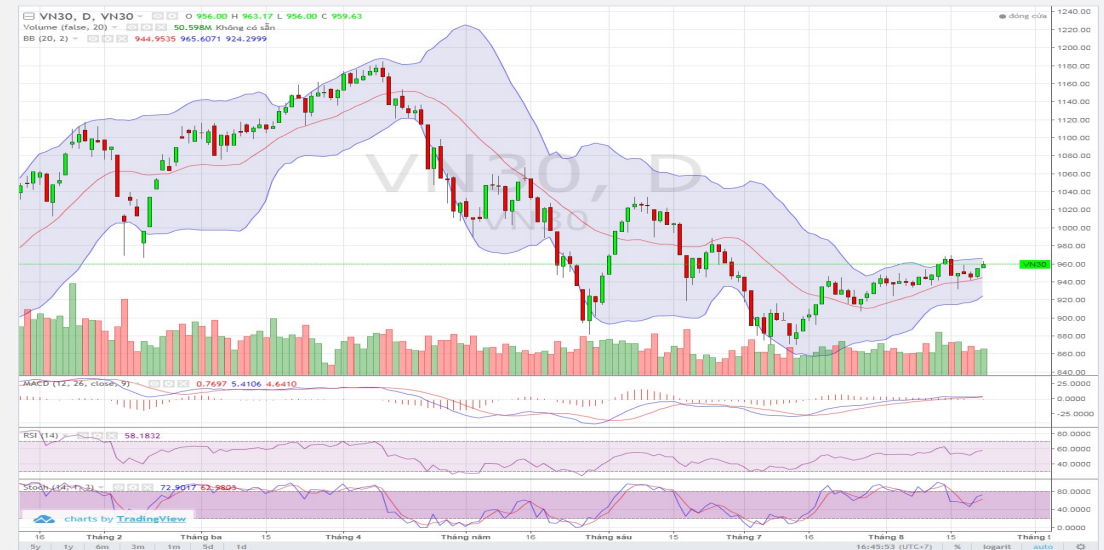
VN30, D, VN30 O 956.00 H 963.17 L 956.00 C 959.63

Volume (false, 20) 50.598M Không có sẵn

BB (20, 2) 944.9535 965.6071 924.2999

đóng cửa

VN30, D

VN30

1240.00
1220.00
1200.00
1180.00
1160.00
1140.00
1120.00
1100.00
1080.00
1060.00
1040.00
1020.00
1000.00
980.00
960.00
940.00
920.00
900.00
880.00
860.00
840.00

VN30

MACD (12, 26, close, 9) 0.7697 5.4106 4.6410

25.0000
0.0000
-25.0000

RSI (14) 58.1832

80.0000
60.0000
40.0000

Stoch (14, 1, 3) 72.9017 62.9805

80.0000
40.0000
0.0000

charts by TradingView

16 Tháng 2 Tháng ba 15 Tháng 4 Tháng năm 16 Tháng sáu 15 Tháng 7 16 Tháng 8 15 Tháng 9

5y 1y 6m 3m 1m 5d 1d

16:45:53 (UTC+7) % logarit auto